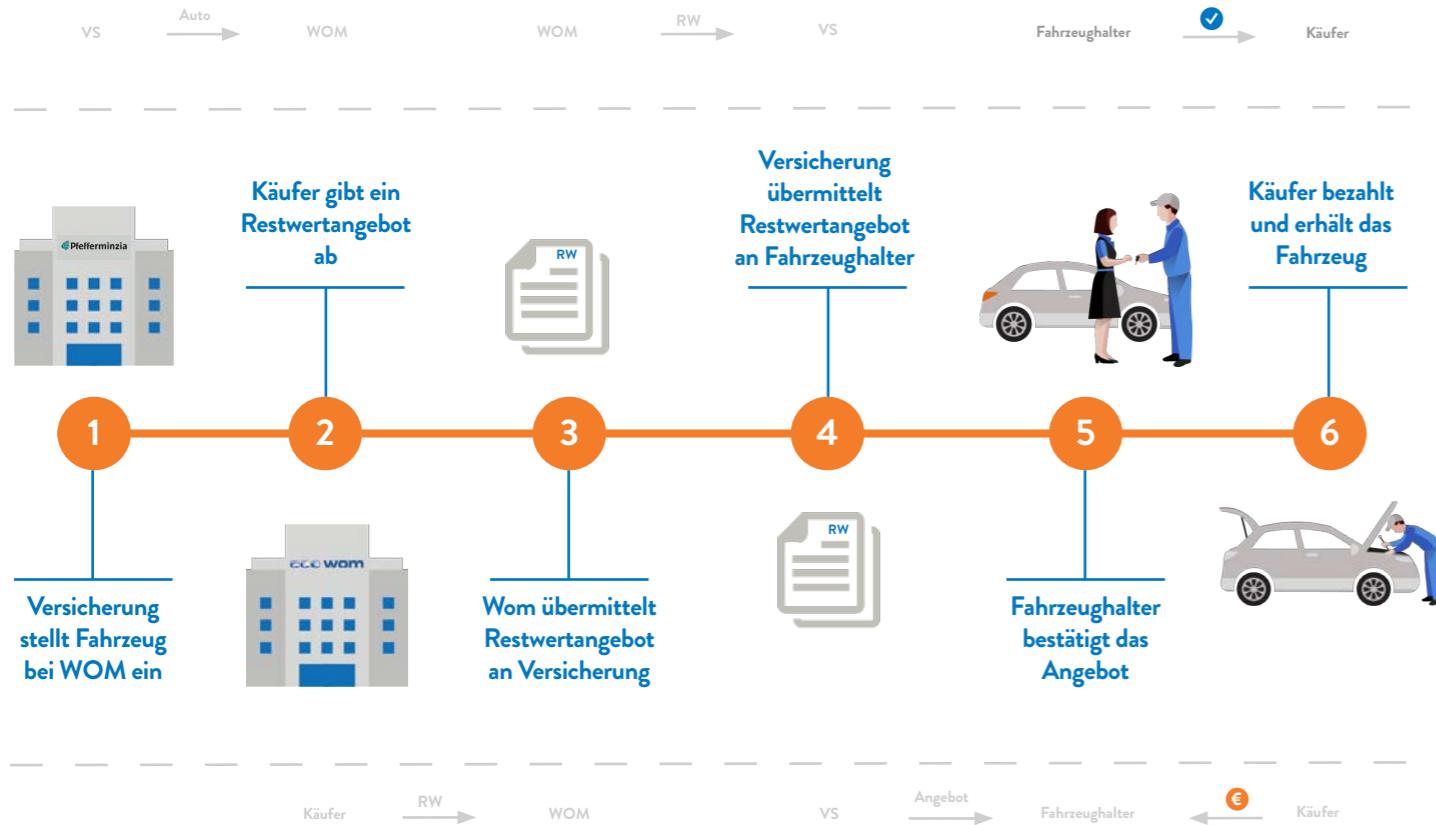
VS Auto WOM

WOM RW VS

Fahrzeughalter Käufer

Pfefferminzia

Käufer gibt ein Restwertangebot ab

RW

Versicherung übermittelt Restwertangebot an Fahrzeughalter

Käufer bezahlt und erhält das Fahrzeug

1

2

3

4

5

6

Versicherung stellt Fahrzeug bei WOM ein

eco wom

Wom übermittelt Restwertangebot an Versicherung

RW

Fahrzeughalter bestätigt das Angebot

Käufer RW WOM

VS Angebot Fahrzeughalter

€ Käufer